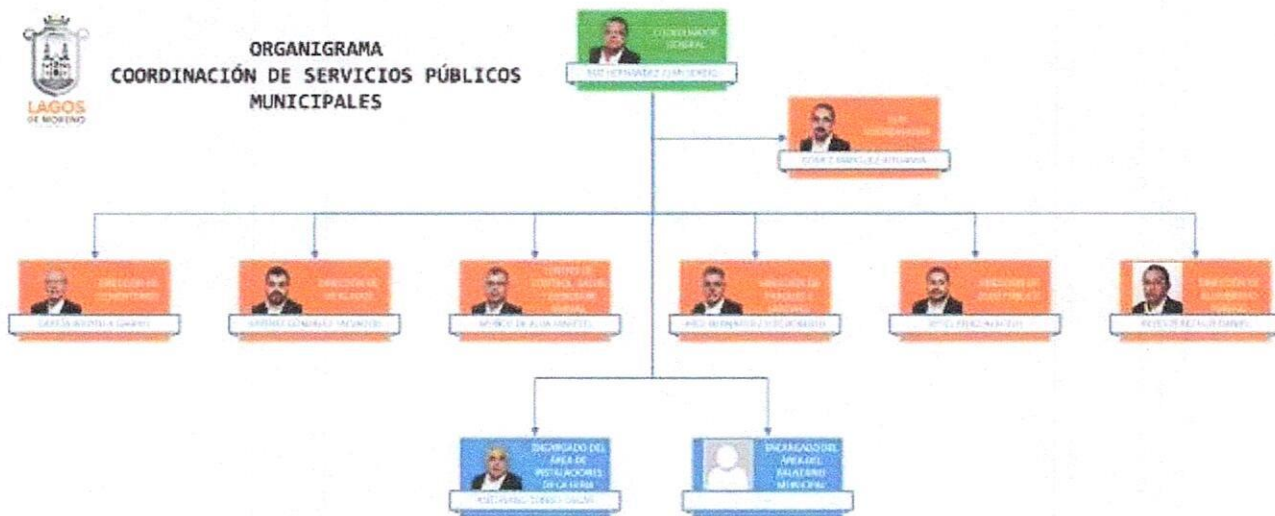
LAGOS
DE MORENO

ORGANIGRAMA
COORDINACIÓN DE SERVICIOS PÚBLICOS MUNICIPALES

COORDINADOR GENERAL
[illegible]

SUB COORDINADOR
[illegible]

DIRECCIÓN DE CEMENTERIOS
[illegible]

DIRECCIÓN DE MERCADOS
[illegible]

CENTRO DE CONTROL SALUD ANIMAL
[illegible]

DIRECCIÓN DE PARQUES Y JARDINES
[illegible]

DIRECCIÓN DE ASEO PÚBLICO
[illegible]

DIRECCIÓN DE ALUMBRADO PÚBLICO
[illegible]

ENCARGADO DEL ÁREA DE INSTALACIONES DE LA FERIA
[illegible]

ENCARGADO DEL ÁREA DEL BALNEARIO MUNICIPAL
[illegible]